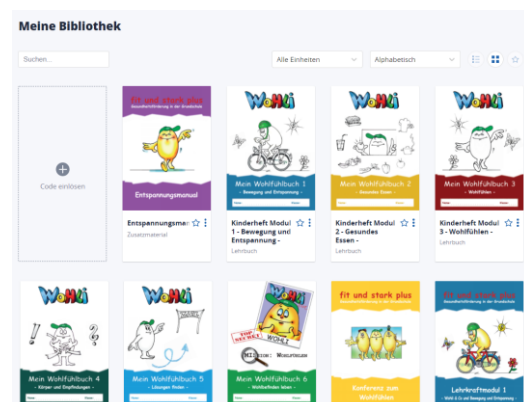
Meine Bibliothek

Suchen...

Alle Einheiten

Alphabetisch

Code einlösen

fit und stark plus
Gesundheitsförderung in der Grundschule

Entspannungsmanual

Entspannungsmar

Zusatzmaterial

WoMi

Mein Wohlfühlbuch 1
- Bewegung und Entspannung -

Kinderheft Modul 1 - Bewegung und Entspannung -

Lehrbuch

WoMi

Mein Wohlfühlbuch 2
- Gesundes Essen -

Kinderheft Modul 2 - Gesundes Essen -

Lehrbuch

WoMi

Mein Wohlfühlbuch 3

Kinderheft Modul 3 - Wohlfühlen -

Lehrbuch

WoMi

Mein Wohlfühlbuch 4
- Körper und Empfindungen -

WoMi

Mein Wohlfühlbuch 5
- Lösungen finden -

WoMi

Mein Wohlfühlbuch 6
- Wohlbefinden leben -

fit und stark plus

Konferenz zum Wohlfühlen

fit und stark plus

Lehrkraftmodul 1